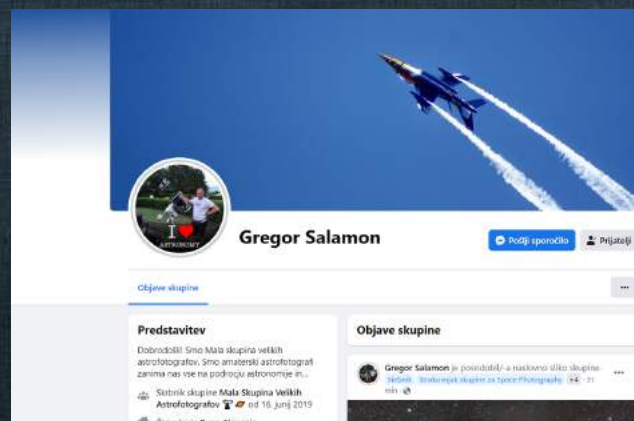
I ❤ ASTRONOMY

Gregor Salamon

Pošlji sporočilo

Prijatelji

Objave skupine

...

Predstavitev

Dobrodošli! Smo Mala skupina velikih astrofotografov. Smo amaterski astrofotografi zanima nas vse na področju astronomije in...

Sodelavec skupine Mala Skupina Velikih Astrofotografov od 16. junij 2019

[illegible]

Objave skupine

Gregor Salamon je posodobil/-a naslovno sliko skupine.

Skrbnik Strokovnjak skupine za Space Photography +4 · 21 min

...